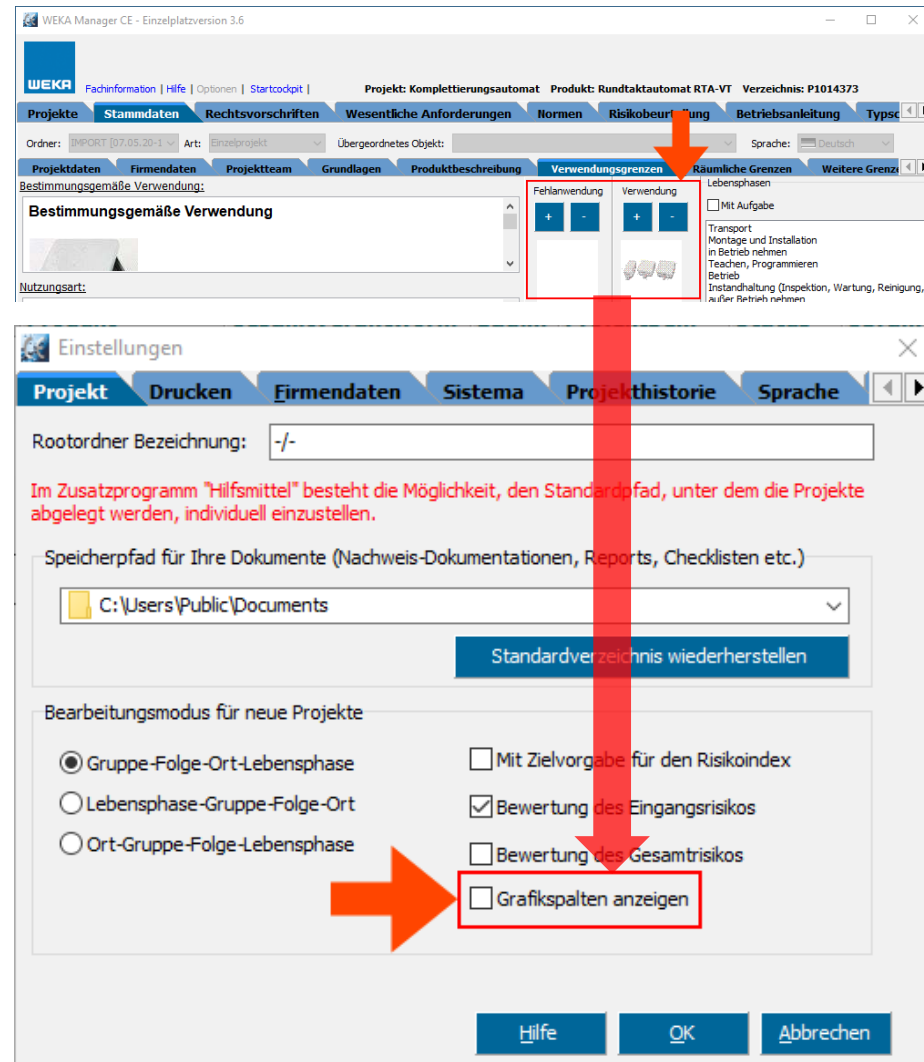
WEKA Manager CE - Einzelplatzversion 3.6

WEKA

Fachinformation | Hilfe | Optionen | Startcockpit |

Projekt: Komplettierungsautomat Produkt: Rundtaktautomat RTA-VT Verzeichnis: P1014373

Projekte | Stammdaten | Rechtsvorschriften | Wesentliche Anforderungen | Normen | Risikobeurteilung | Betriebsanleitung | Typsc

Ordner: IMPORT [07.05.20-1 Art: Einzelprojekt Übergeordnetes Objekt: Sprache: Deutsch

Projektdaten | Firmendaten | Projektteam | Grundlagen | Produktbeschreibung | Verwendungsgrenzen | Räumliche Grenzen | Weitere Grenz

Bestimmungsgemäße Verwendung:

Bestimmungsgemäße Verwendung

Nutzungsart:

Fehlanwendung

Verwendung

Lebensphasen

Mit Aufgabe

Transport
Montage und Installation
in Betrieb nehmen
Teachen, Programmieren
Betrieb
Instandhaltung (Inspektion, Wartung, Reinigung,
außer Betrieb nehmen

Einstellungen

Projekt | Drucken | Firmendaten | Sistema | Projekthistorie | Sprache

Rootordner Bezeichnung: -/-

Im Zusatzprogramm "Hilfsmittel" besteht die Möglichkeit, den Standardpfad, unter dem die Projekte abgelegt werden, individuell einzustellen.

Speicherpfad für Ihre Dokumente (Nachweis-Dokumentationen, Reports, Checklisten etc.)

C:\Users\Public\Documents

Standardverzeichnis wiederherstellen

Bearbeitungsmodus für neue Projekte

Gruppe-Folge-Ort-Lebensphase

Lebensphase-Gruppe-Folge-Ort

Ort-Gruppe-Folge-Lebensphase

Mit Zielvorgabe für den Risikoindex

Bewertung des Eingangsrisikos

Bewertung des Gesamtrisikos

Grafikspalten anzeigen

Hilfe | OK | Abbrechen